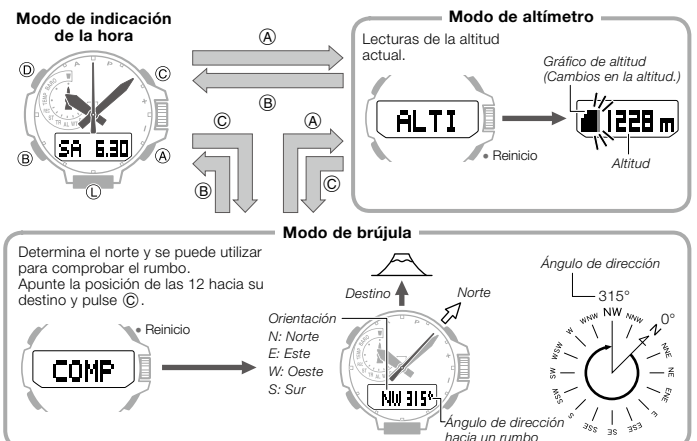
Modo de indicación de la hora

Ⓓ Ⓒ Ⓑ Ⓐ Ⓛ

SA 6.30

Ⓐ

Ⓑ

Ⓒ Ⓐ

Ⓑ Ⓒ

Modo de altímetro

Lecturas de la altitud actual.

ALTI

• Reinicio

Gráfico de altitud (Cambios en la altitud.)

1228 m

Altitud

Modo de brújula

Determina el norte y se puede utilizar para comprobar el rumbo. Apunte la posición de las 12 hacia su destino y pulse Ⓒ.

• Reinicio

COMP

Destino

Norte

Orientación
N: Norte
E: Este
W: Oeste
S: Sur

NW 315°

Ángulo de dirección hacia un rumbo

Ángulo de dirección

315°

NW

0°

N NNE NE ENE E ESE SE SSE S SSW SW WSW W WNW NNW